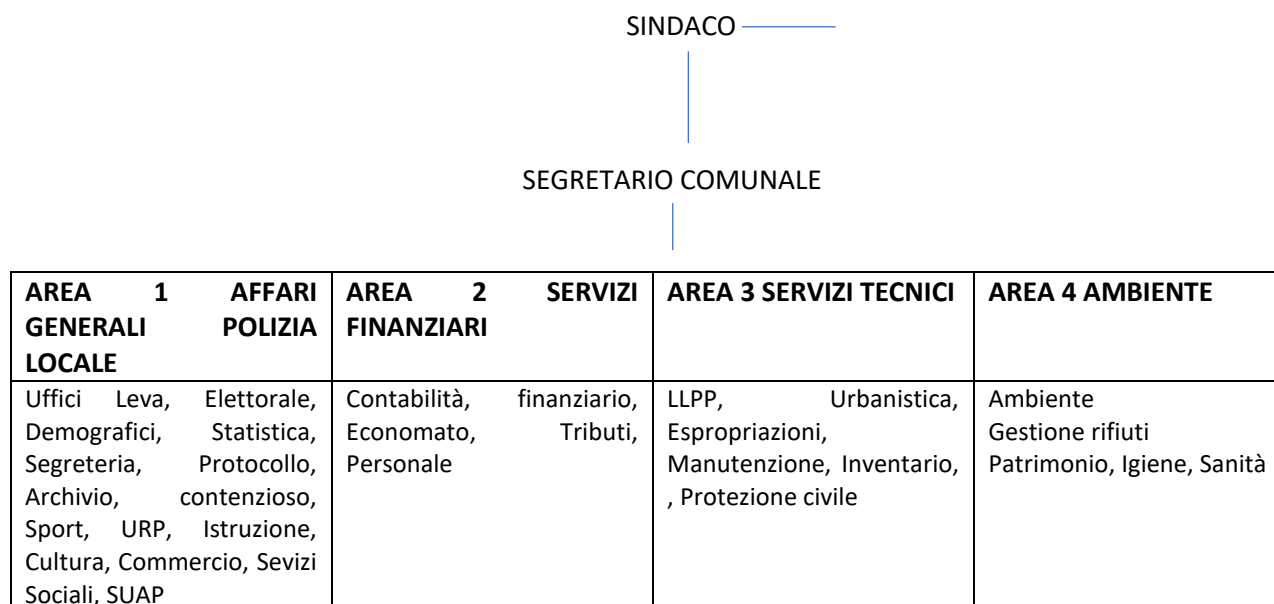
SINDACO

SEGRETARIO COMUNALE

| AREA 1 AFFARI GENERALI POLIZIA LOCALE | AREA 2 SERVIZI FINANZIARI | AREA 3 SERVIZI TECNICI | AREA 4 AMBIENTE |
|---|---|---|---|
| Uffici Leva, Elettorale, Demografici, Statistica, Segreteria, Protocollo, Archivio, contenzioso, Sport, URP, Istruzione, Cultura, Commercio, Sevizi Sociali, SUAP | Contabilità, finanziario, Economato, Tributi, Personale | LLPP, Urbanistica, Espropriazioni, Manutenzione, Inventario, , Protezione civile | Ambiente<br>Gestione rifiuti<br>Patrimonio, Igiene, Sanità |